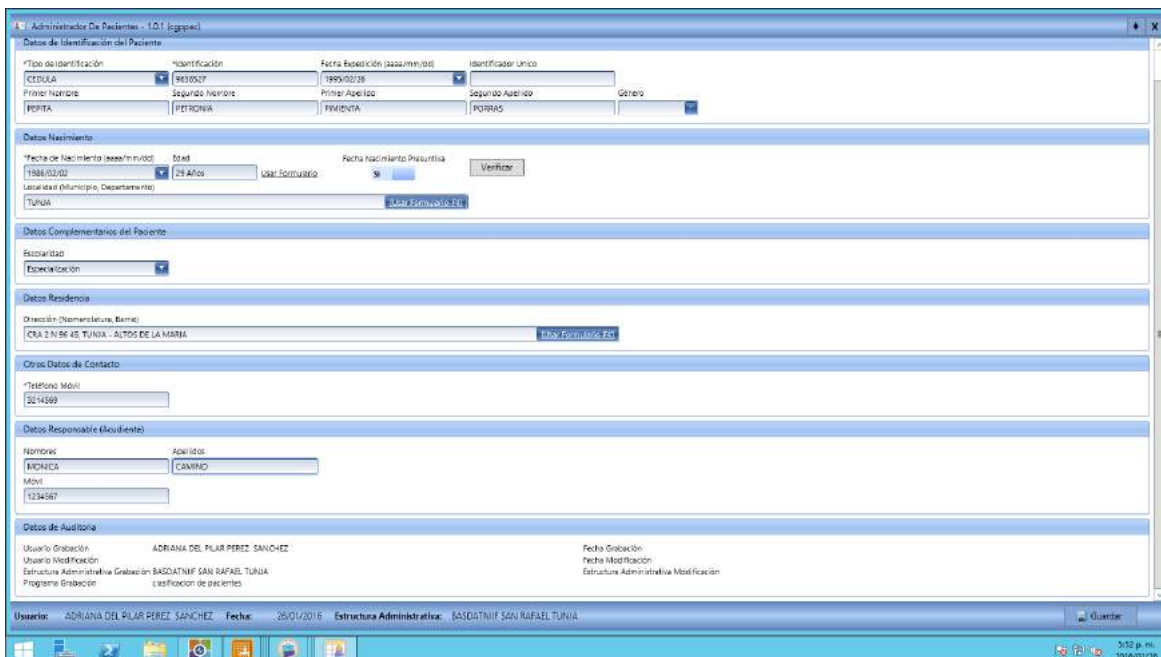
Administrador De Pacientes - 1.0.1 (cgppac)

Datos de Identificación del Paciente

*Tipo de Identificación
CEDULA
*Identificación
9630527
Fecha Expedición (aaaa/mm/dd)
1995/02/26
Identificador Unico

Primer Nombre
PEPITA
Segundo Nombre
PETRONIA
Primer Apellido
PIMIENTA
Segundo Apellido
PORRAS
Género

Datos Nacimiento

*Fecha de Nacimiento (aaaa/mm/dd)
1986/02/02
Edad
29 Años
Usar Formulario
Fecha Nacimiento Presuntiva
SI
Verificar
Localidad (Municipio, Departamento)
TUNJA
Usar Formulario F6

Datos Complementarios del Paciente

Escolaridad
Especialización

Datos Residencia

Dirección (Nomenclatura, Barrio)
CRA 2 N 86 45, TUNJA - ALTOS DE LA MARIA
Usar Formulario F6

Otros Datos de Contacto

*Teléfono Móvil
3214569

Datos Responsable (Acudiente)

Nombres
MONICA
Apellidos
CAMINO
Móvil
1234567

Datos de Auditoria

Usuario Grabación ADRIANA DEL PILAR PEREZ SANCHEZ
Usuario Modificación
Estructura Administrativa Grabación BASDATNIIF SAN RAFAEL TUNJA
Programa Grabación clasificacion de pacientes
Fecha Grabación
Fecha Modificación
Estructura Administrativa Modificación

Usuario: ADRIANA DEL PILAR PEREZ SANCHEZ Fecha: 26/01/2016 Estructura Administrativa: BASDATNIIF SAN RAFAEL TUNJA
Guardar

3:32 p. m.
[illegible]